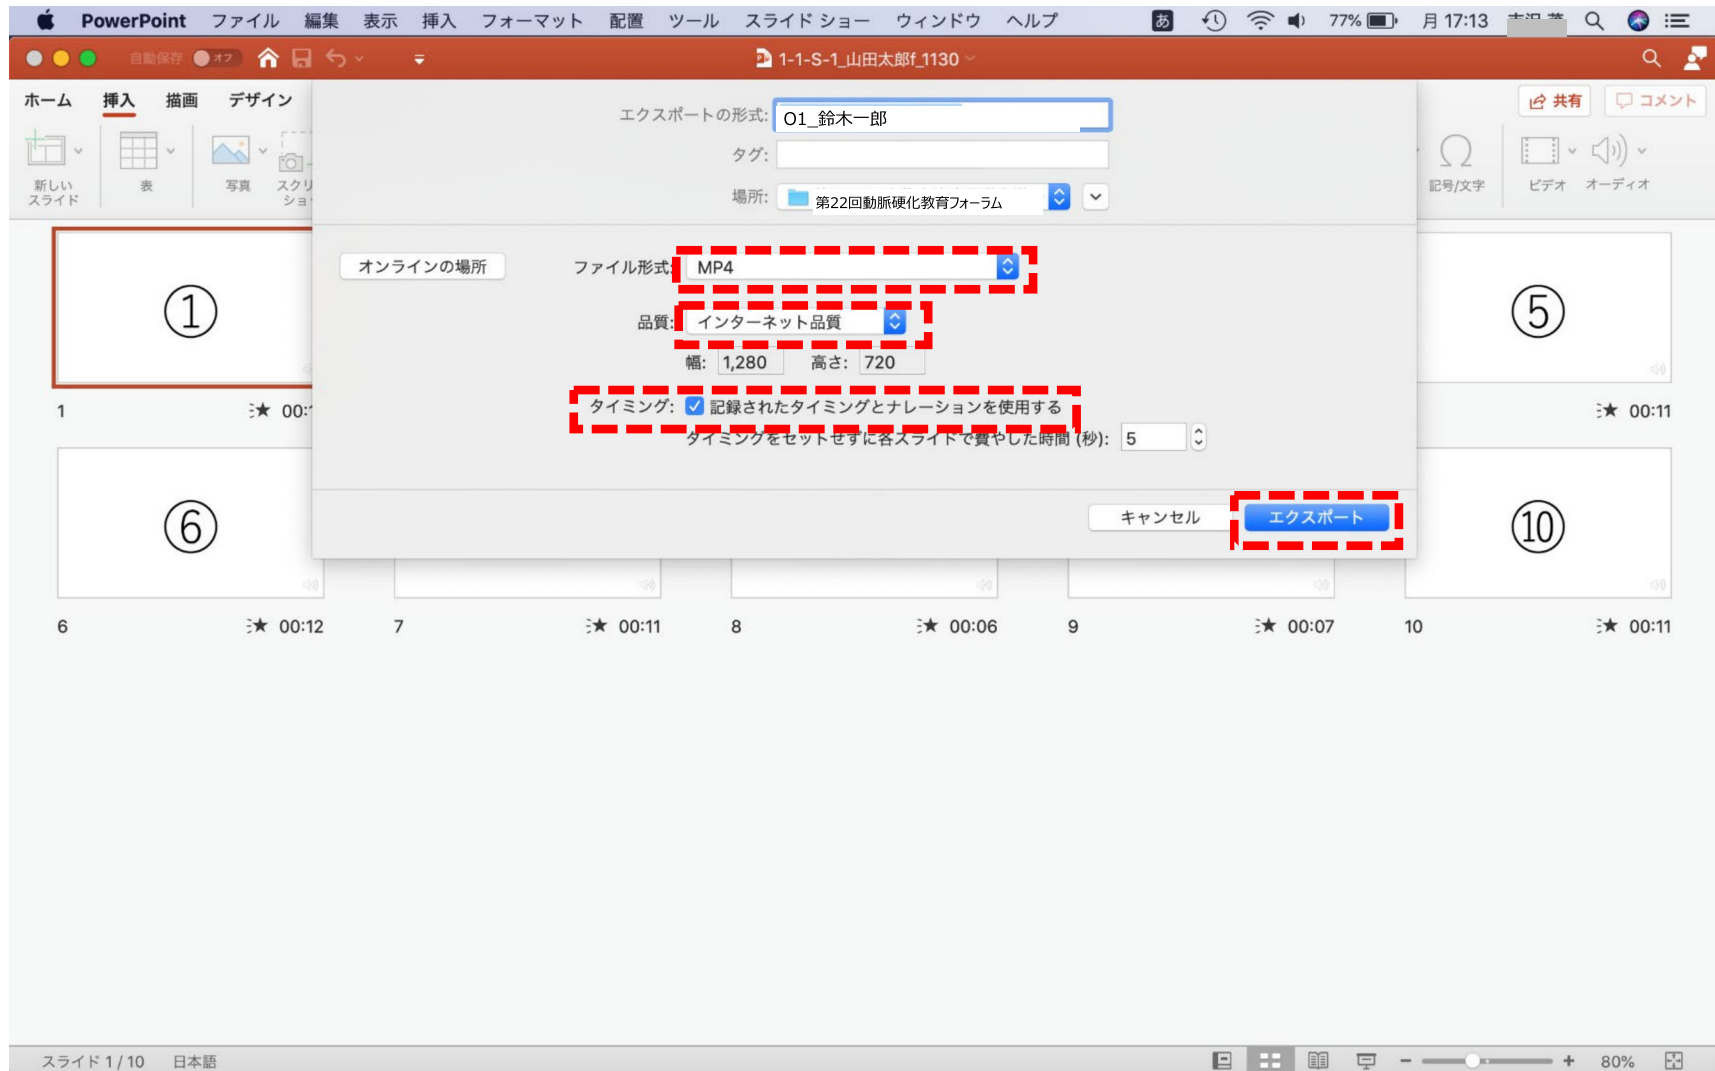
PowerPoint ファイル 編集 表示 挿入 フォーマット 配置 ツール スライド ショー ウィンドウ ヘルプ あ 77% 月 17:13

自動保存 オフ 1-1-S-1_山田太郎f_1130

ホーム 挿入 描画 デザイン

新しい スライド 表 写真 スクリ ショ

共有 コメント

記号/文字 ビデオ オーディオ

エクスポートの形式: O1_鈴木一郎

タグ:

場所: 第22回動脈硬化教育フォーラム

オンラインの場所

ファイル形式: MP4

品質: インターネット品質

幅: 1,280 高さ: 720

タイミング: 記録されたタイミングとナレーションを使用する

タイミングをセットせずに各スライドで費やした時間 (秒): 5

キャンセル エクスポート

①

⑤

1 00:

00:11

⑥

⑩

6 00:12 7 00:11 8 00:06 9 00:07 10 00:11

スライド 1 / 10 日本語 80%